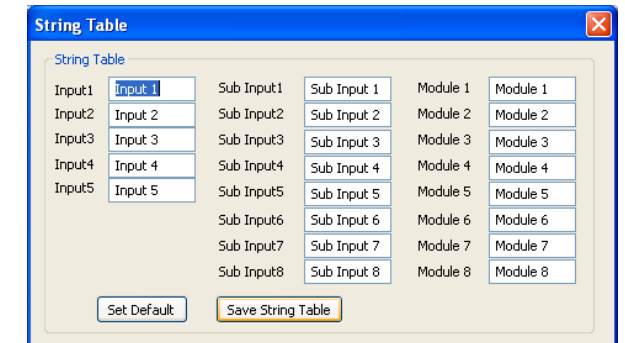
String Table

String Table

Input1 Input 1
Input2 Input 2
Input3 Input 3
Input4 Input 4
Input5 Input 5

Sub Input1 Sub Input 1
Sub Input2 Sub Input 2
Sub Input3 Sub Input 3
Sub Input4 Sub Input 4
Sub Input5 Sub Input 5
Sub Input6 Sub Input 6
Sub Input7 Sub Input 7
Sub Input8 Sub Input 8

Module 1 Module 1
Module 2 Module 2
Module 3 Module 3
Module 4 Module 4
Module 5 Module 5
Module 6 Module 6
Module 7 Module 7
Module 8 Module 8

Set Default
Save String Table